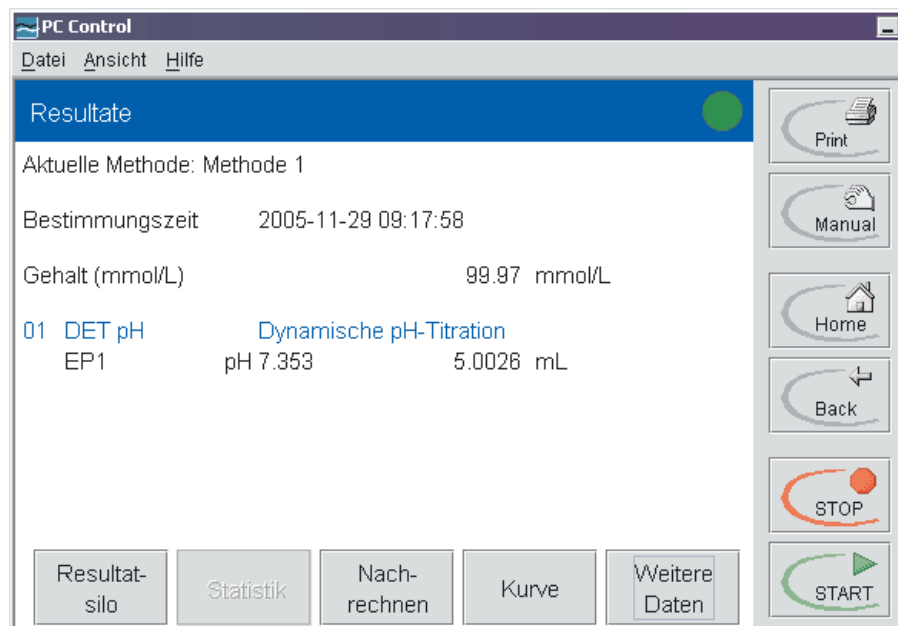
PC Control

Datei Ansicht Hilfe

Resultate

Aktuelle Methode: Methode 1

Bestimmungszeit 2005-11-29 09:17:58

Gehalt (mmol/L) 99.97 mmol/L

01 DET pH Dynamische pH-Titration
EP1 pH 7.353 5.0026 mL

Resultat-silo

Statistik

Nach-rechnen

Kurve

Weitere Daten

Print

Manual

Home

Back

STOP

START